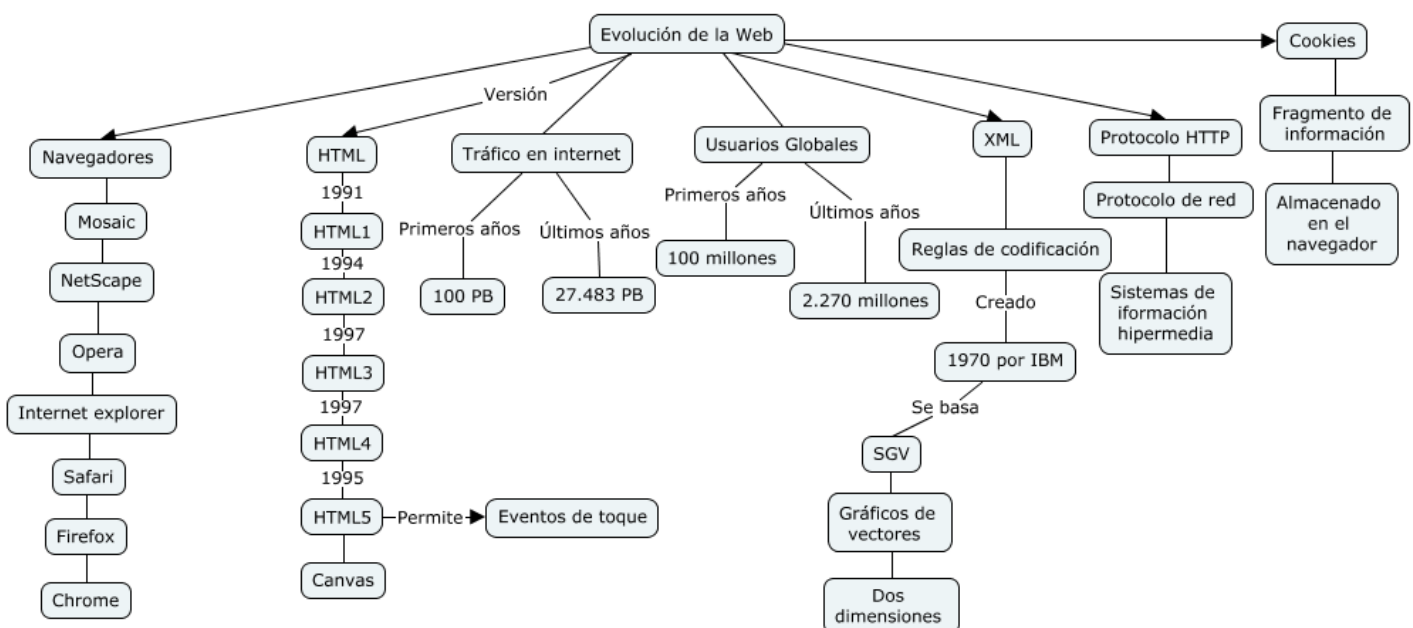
Evolución de la Web

Cookies
Fragmento de información
Almacenado en el navegador

Versión

Navegadores
Mosaic
NetScape
Opera
Internet explorer
Safari
Firefox
Chrome

HTML
1991
HTML1
1994
HTML2
1997
HTML3
1997
HTML4
1995
HTML5
Permite
Eventos de toque
Canvas

Tráfico en internet
Primeros años
100 PB
Últimos años
27.483 PB

Usuarios Globales
Primeros años
100 millones
Últimos años
2.270 millones

XML
Reglas de codificación
Creado
1970 por IBM
Se basa
SGV
Gráficos de vectores
Dos dimensiones

Protocolo HTTP
Protocolo de red
Sistemas de iformación hipermedia